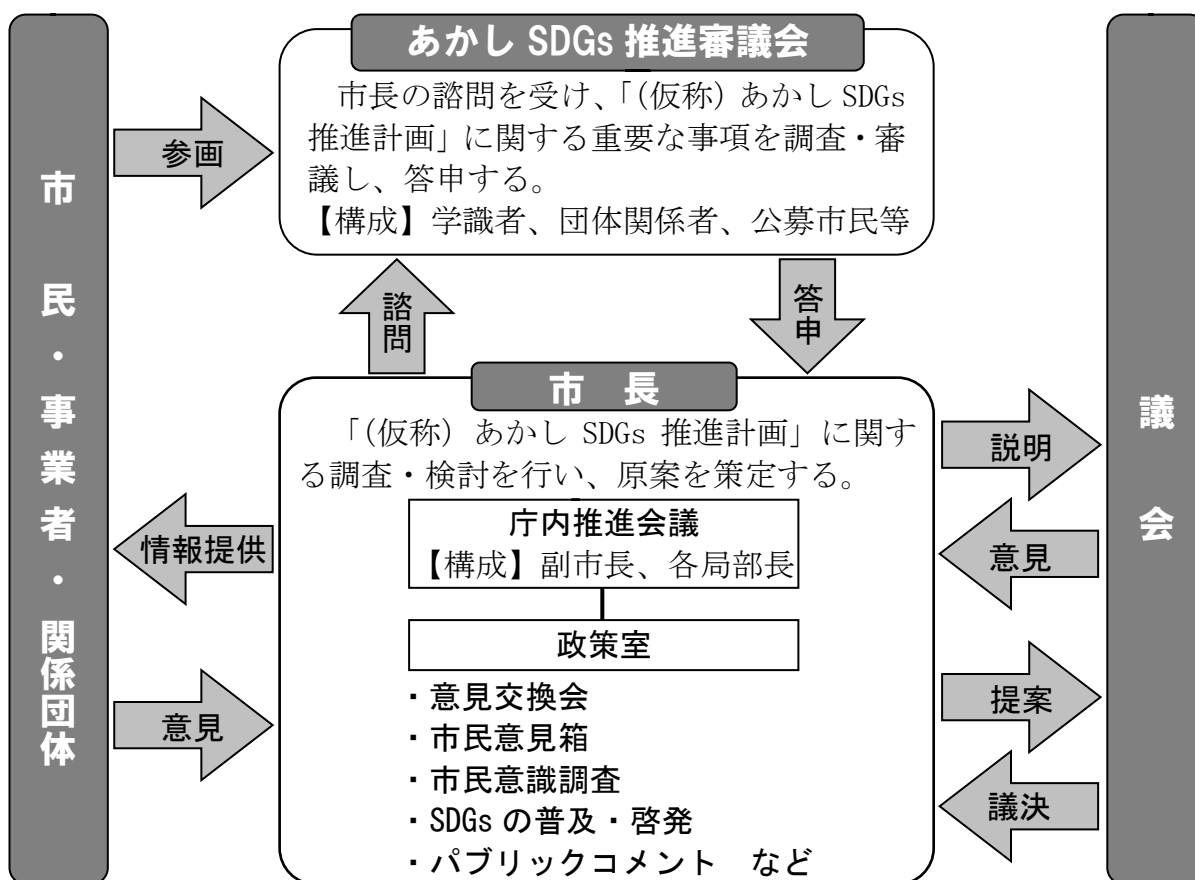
市民・事業者・関係団体

参画

あかし SDGs 推進審議会

市長の諮問を受け、「(仮称) あかし SDGs 推進計画」に関する重要な事項を調査・審議し、答申する。
【構成】学識者、団体関係者、公募市民等

諮問

答申

市　長

「(仮称) あかし SDGs 推進計画」に関する調査・検討を行い、原案を策定する。

庁内推進会議
【構成】副市長、各局部長

政策室

・意見交換会
・市民意見箱
・市民意識調査
・SDGs の普及・啓発
・パブリックコメント　など

情報提供

意見

説明

意見

提案

議決

議会